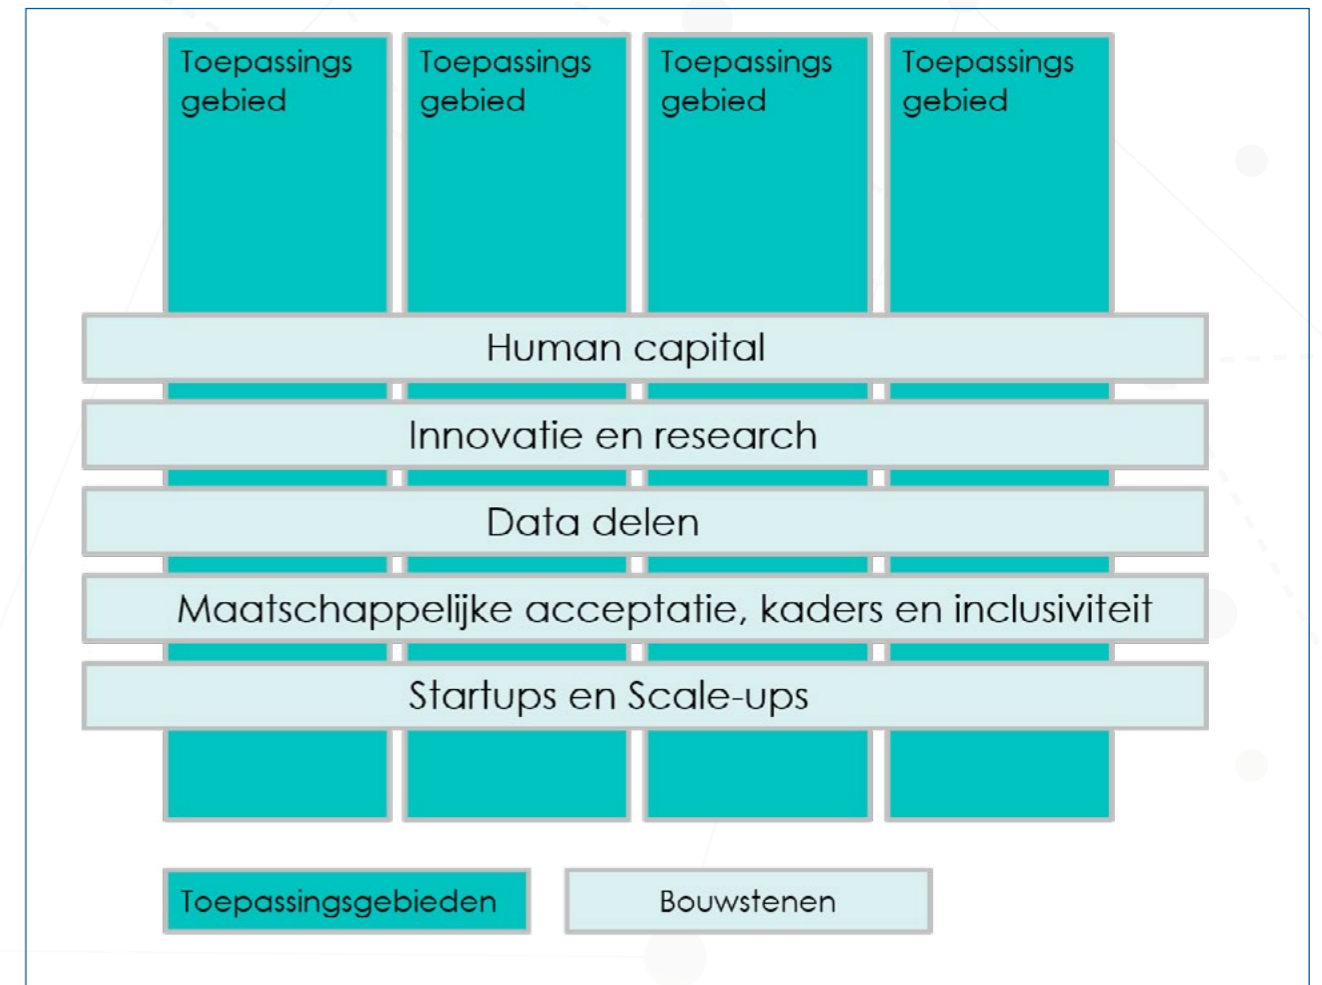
Toepassings gebied

Toepassings gebied

Toepassings gebied

Toepassings gebied

Human capital

Innovatie en research

Data delen

Maatschappelijke acceptatie, kaders en inclusiviteit

Startups en Scale-ups

Toepassingsgebieden

Bouwstenen